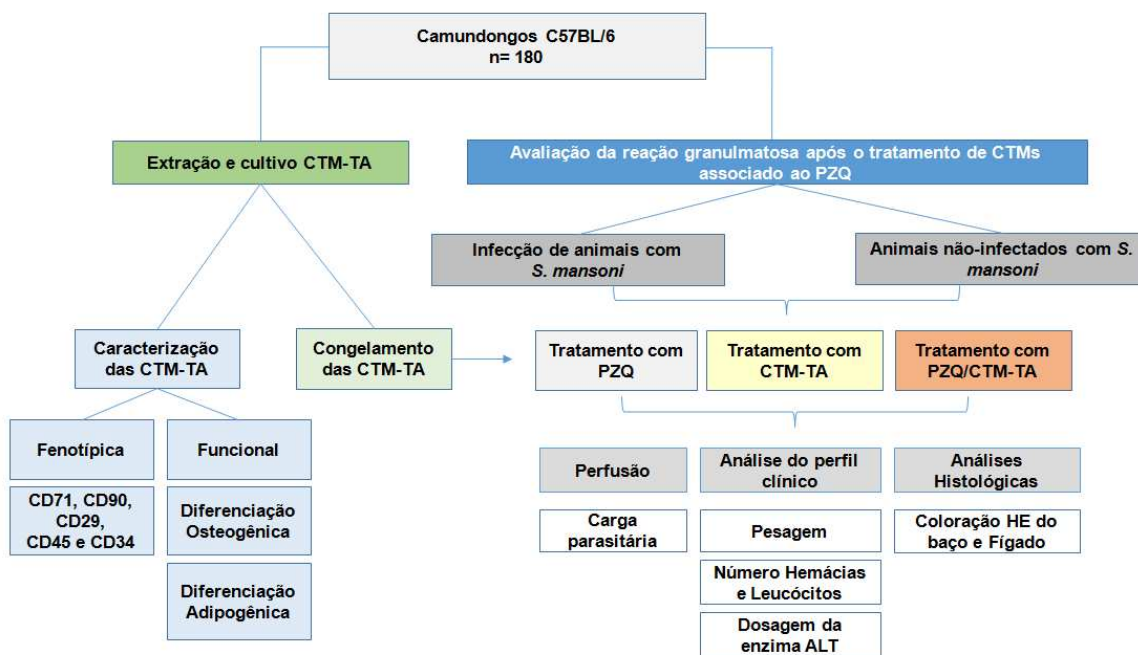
Camundongos C57BL/6
n= 180

Extração e cultivo CTM-TA

Avaliação da reação granulmatosa após o tratamento de CTMs associado ao PZQ

Infecção de animais com *S. mansoni*

Animais não-infectados com *S. mansoni*

Caracterização das CTM-TA

Congelamento das CTM-TA

Tratamento com PZQ

Tratamento com CTM-TA

Tratamento com PZQ/CTM-TA

Fenotípica

Funcional

CD71, CD90, CD29, CD45 e CD34

Diferenciação Osteogênica

Diferenciação Adipogênica

Perfusão

Análise do perfil clínico

Análises Histológicas

Carga parasitária

Pesagem

Número Hemácias e Leucócitos

Dosagem da enzima ALT

Coloração HE do baço e Fígado